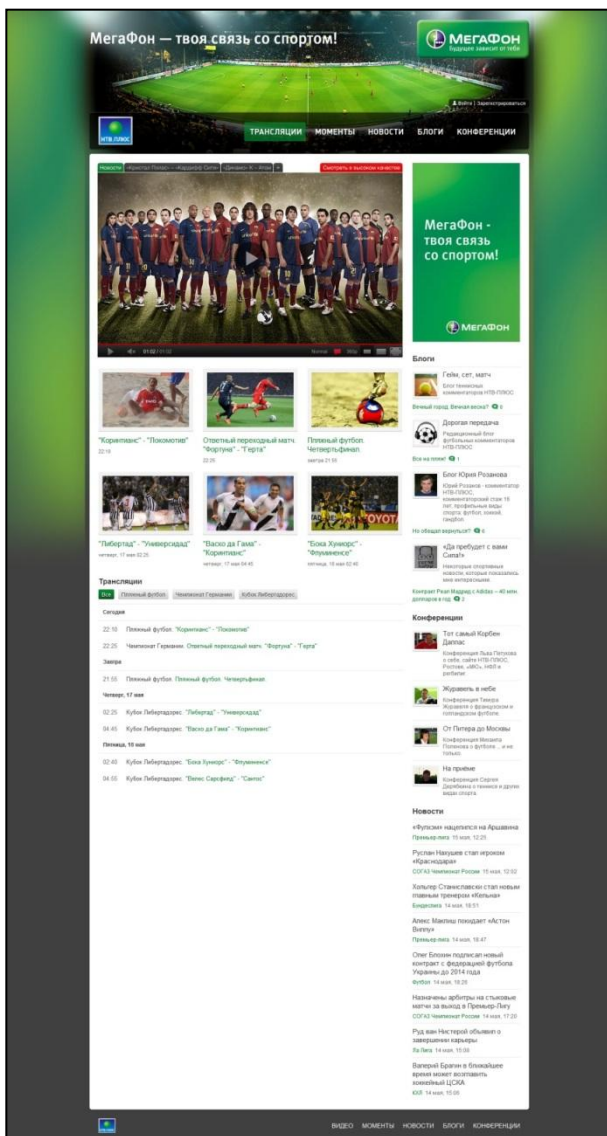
МегаФон — твоя связь со спортом!

МегаФон
Будущее зависит от тебя

Войти | Зарегистрироваться

НТВ ПЛЮС

ТРАНСЛЯЦИИ МОМЕНТЫ НОВОСТИ БЛОГИ КОНФЕРЕНЦИИ

Новости «Кристал Пэлас» — «Кардифф Сити» «Динамо» К — Атра

Смотреть в высоком качестве

01:02/01:02

МегаФон — твоя связь со спортом!

МегаФон

"Коринтианс" - "Локомотив"
22:15

Ответный переходный матч. "Фортуна" - "Герта"
22:25

Пляжный футбол. Четвертьфинал.
завтра 21:55

"Либертад" - "Универсидад"
четверг, 17 мая 02:25

"Васко да Гама" - "Коринтианс"
четверг, 17 мая 04:45

"Бока Хуниорс" - "Флуминенсе"
пятница, 18 мая 02:40

Трансляции

Все Пляжный футбол Чемпионат Германии Кубок Либертадорес

Сегодня

22:15 Пляжный футбол. "Коринтианс" - "Локомотив"

22:25 Чемпионат Германии. Ответный переходный матч. "Фортуна" - "Герта"

Завтра

21:55 Пляжный футбол. Пляжный футбол. Четвертьфинал.

Четверг, 17 мая

02:25 Кубок Либертадорес. "Либертад" - "Универсидад"

04:45 Кубок Либертадорес. "Васко да Гама" - "Коринтианс"

Пятница, 18 мая

02:40 Кубок Либертадорес. "Бока Хуниорс" - "Флуминенсе"

04:55 Кубок Либертадорес. "Велес Сарсфилд" - "Сантос"

Блоги

Гейм, сет, матч
Блог теннисных комментаторов НТВ-ПЛЮС
Вечный город. Вечная весна? 6

Дорогая передача
Редакционный блог футбольных комментаторов НТВ-ПЛЮС
Все на пляж! 1

Блог Юрия Розанова
Юрий Розанов - комментатор НТВ-ПЛЮС, комментаторский стаж 18 лет, профильные виды спорта: футбол, хоккей, гандбол.
Но обещал вернуться? 6

«Да пребудет с вами Сила!»
Некоторые спортивные новости, которые показались мне интересными.
Контракт Реал Мадрид с Adidas – 40 млн долларов в год 2

Конференции

Тот самый Корбен Даллас
Конференция Льва Пятунова о себе, сайте НТВ-ПЛЮС, Ростове, «МЮ», НФЛ и ребилинг.

Журавель в небе
Конференция Тимура Журавеля о французском и голландском футболе.

От Питера до Москвы
Конференция Михаила Потапова о футболе ... и не только.

На приёме
Конференция Сергея Дербенева о теннисе и других видах спорта.

Новости

«Фулхэм» нацелился на Аршавина
Премьер-лига 15 мая, 12:25

Руслан Нахушев стал игроком «Краснодара»
СОГАЗ Чемпионат России 15 мая, 12:02

Хольгер Станиславски стал новым главным тренером «Кельна»
Бундеслига 14 мая, 18:51

Алекс Маклиш покидает «Астон Виллу»
Премьер-лига 14 мая, 18:47

Олег Блохин подписал новый контракт с федерацией футбола Украины до 2014 года
Футбол 14 мая, 18:29

Назначены арбитры на стыковые матчи за выход в Премьер-Лигу
СОГАЗ Чемпионат России 14 мая, 17:20

Руд ван Нистелрой объявил о завершении карьеры
Ла Лига 14 мая, 15:08

Валерий Брагин в ближайшее время может возглавить хоккейный ЦСКА
КХЛ 14 мая, 15:00

ВИДЕО МОМЕНТЫ НОВОСТИ БЛОГИ КОНФЕРЕНЦИИ